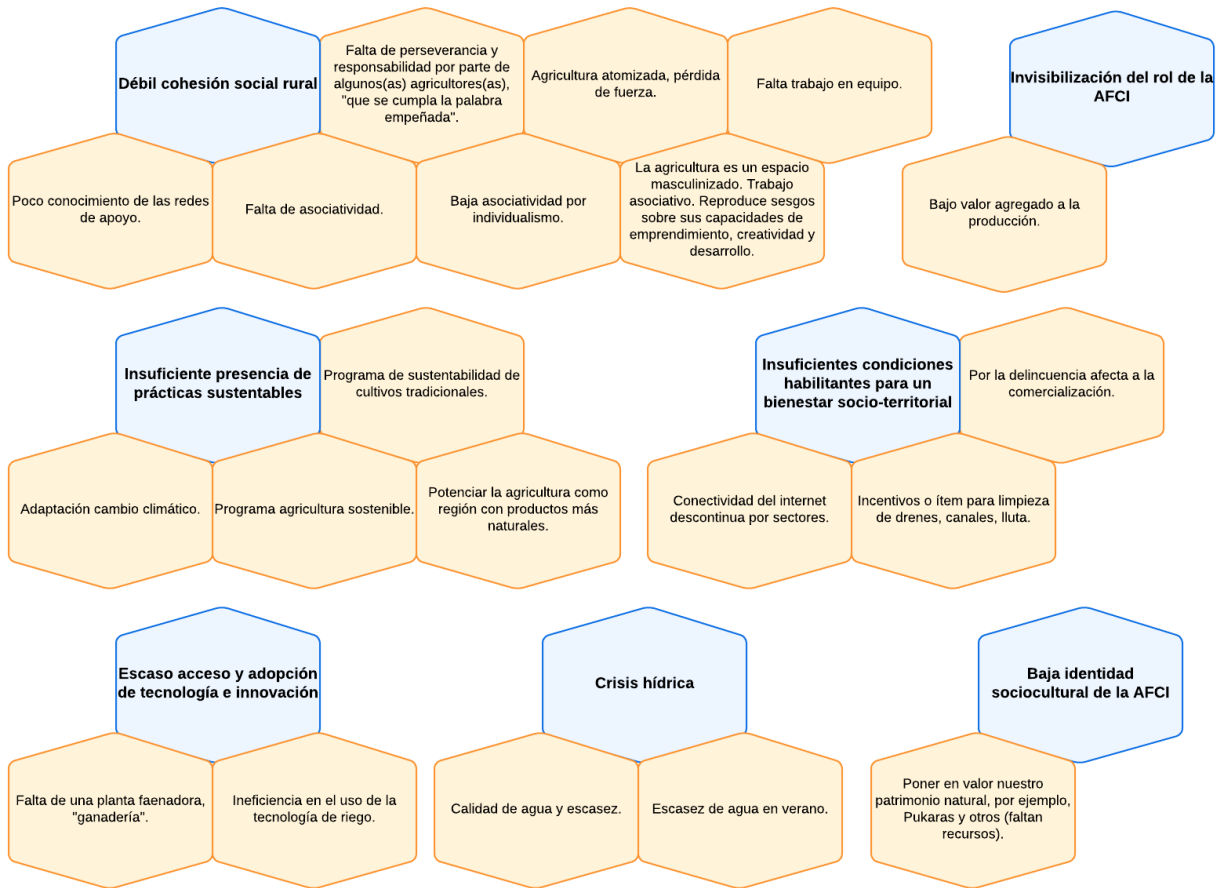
Débil cohesión social rural

Falta de perseverancia y responsabilidad por parte de algunos(as) agricultores(as), "que se cumpla la palabra empeñada".

Agricultura atomizada, pérdida de fuerza.

Falta trabajo en equipo.

Poco conocimiento de las redes de apoyo.

Falta de asociatividad.

Baja asociatividad por individualismo.

La agricultura es un espacio masculinizado. Trabajo asociativo. Reproduce sesgos sobre sus capacidades de emprendimiento, creatividad y desarrollo.

Invisibilización del rol de la AFCI

Bajo valor agregado a la producción.

Insuficiente presencia de prácticas sustentables

Programa de sustentabilidad de cultivos tradicionales.

Adaptación cambio climático.

Programa agricultura sostenible.

Potenciar la agricultura como región con productos más naturales.

Insuficientes condiciones habilitantes para un bienestar socio-territorial

Por la delincuencia afecta a la comercialización.

Conectividad del internet descontinua por sectores.

Incentivos o ítem para limpieza de drenes, canales, lluta.

Escaso acceso y adopción de tecnología e innovación

Falta de una planta faenadora, "ganadería".

Ineficiencia en el uso de la tecnología de riego.

Crisis hídrica

Calidad de agua y escasez.

Escasez de agua en verano.

Baja identidad sociocultural de la AFCI

Poner en valor nuestro patrimonio natural, por ejemplo, Pukaras y otros (faltan recursos).